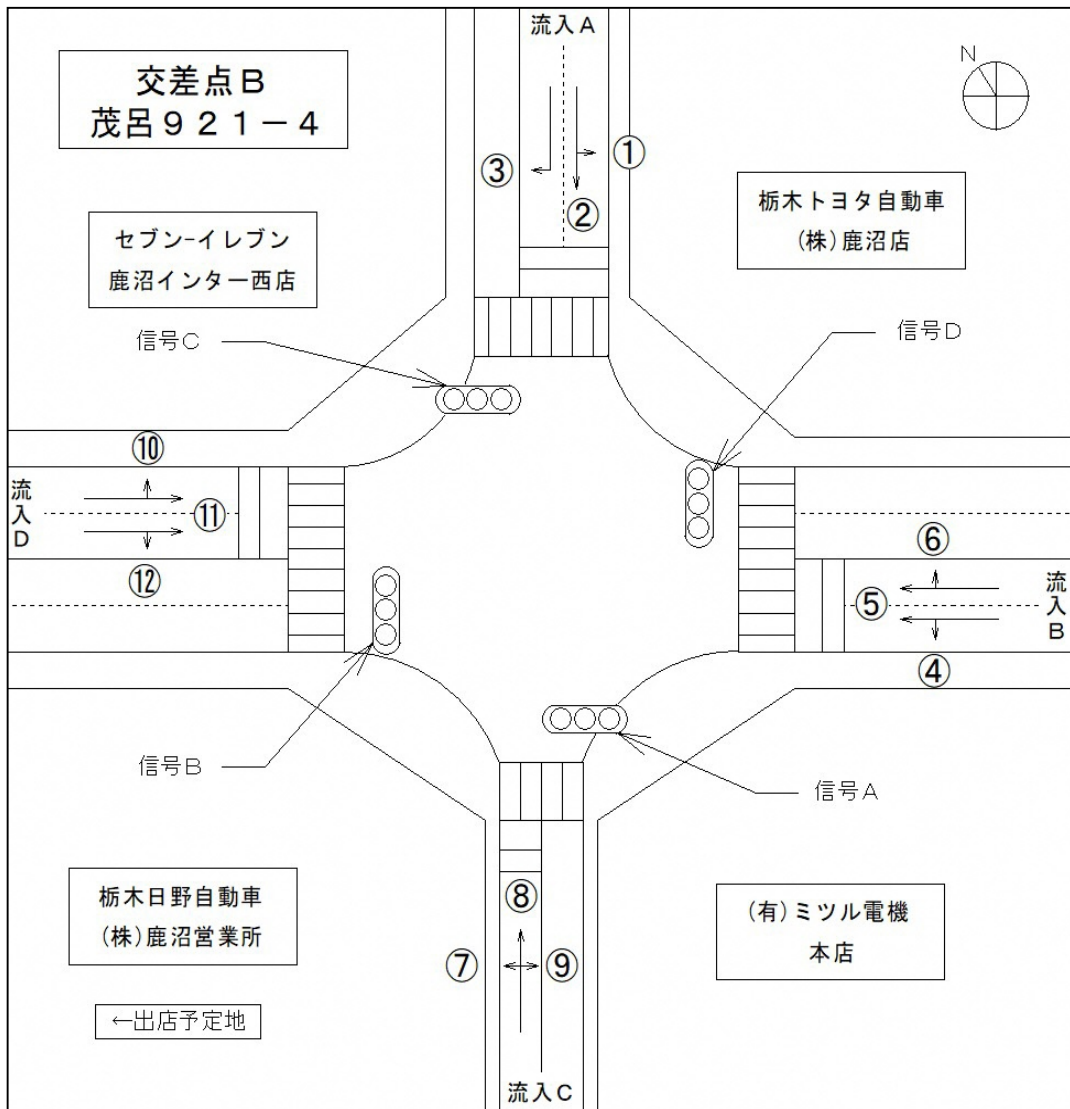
交差点B
茂呂９２１－４

流入A

N

③

①

②

栃木トヨタ自動車
(株)鹿沼店

セブン-イレブン
鹿沼インター西店

信号C

信号D

⑩

流入D

⑪

⑥

⑫

⑤

流入B

④

信号B

信号A

栃木日野自動車
(株)鹿沼営業所

⑧

(有)ミツル電機
本店

⑦

⑨

←出店予定地

流入C